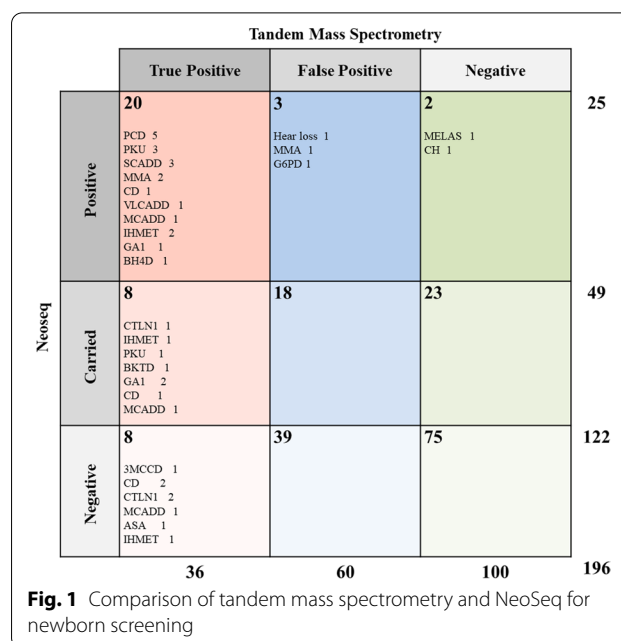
Tandem Mass Spectrometry

| | | True Positive | False Positive | Negative | |
|---|---|---|---|---|---|
| Neoseq | Positive | 20<br>PCD 5<br>PKU 3<br>SCADD 3<br>MMA 2<br>CD 1<br>VLCADD 1<br>MCADD 1<br>IHMET 2<br>GA1 1<br>BH4D 1 | 3<br>Hear loss 1<br>MMA 1<br>G6PD 1 | 2<br>MELAS 1<br>CH 1 | 25 |
| | Carried | 8<br>CTLN1 1<br>IHMET 1<br>PKU 1<br>BKTD 1<br>GA1 2<br>CD 1<br>MCADD 1 | 18 | 23 | 49 |
| | Negative | 8<br>3MCCD 1<br>CD 2<br>CTLN1 2<br>MCADD 1<br>ASA 1<br>IHMET 1 | 39 | 75 | 122 |
| | | 36 | 60 | 100 | 196 |

Fig. 1 Comparison of tandem mass spectrometry and NeoSeq for newborn screening